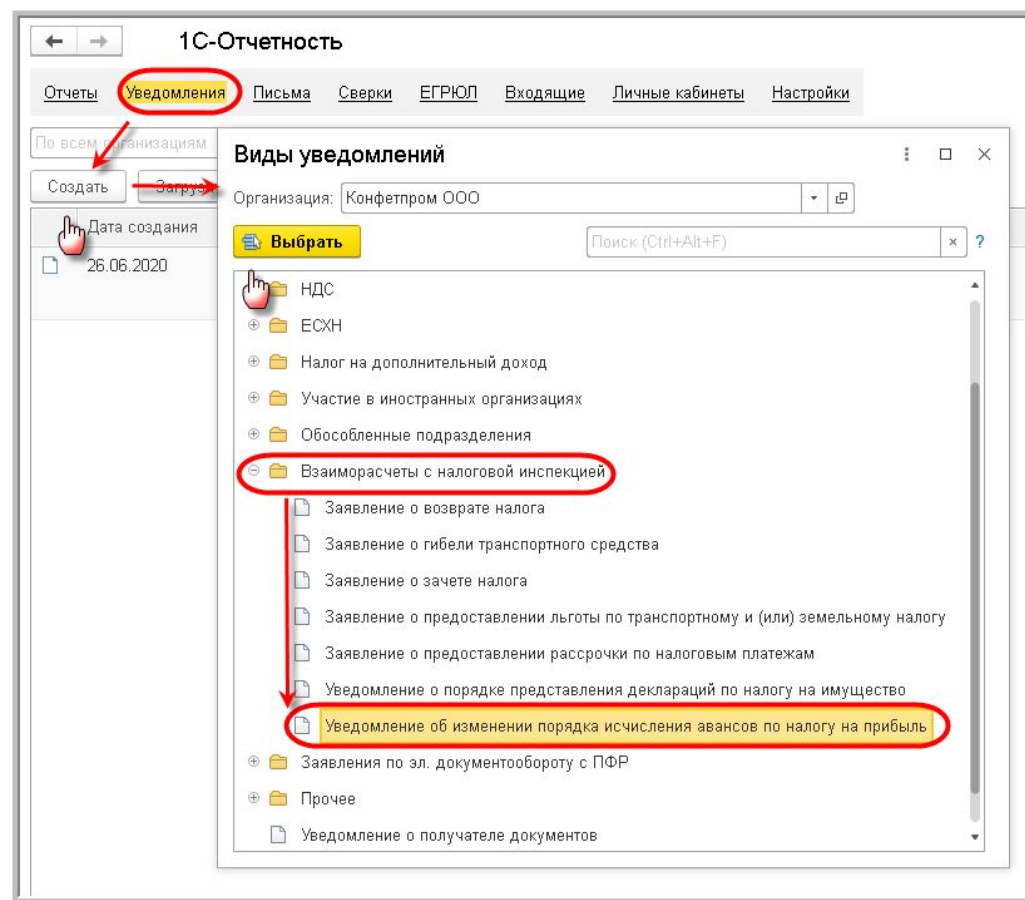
1С-Отчетность

Отчеты Уведомления Письма Сверки ЕГРЮЛ Входящие Личные кабинеты Настройки

По всем организациям

Создать Загру

Дата создания

26.06.2020

Виды уведомлений

Организация: Конфетпром ООО

Выбрать

Поиск (Ctrl+Alt+F)

?

НДС
ЕСХН
Налог на дополнительный доход
Участие в иностранных организациях
Обособленные подразделения
Взаиморасчеты с налоговой инспекцией
Заявление о возврате налога
Заявление о гибели транспортного средства
Заявление о зачете налога
Заявление о предоставлении льготы по транспортному и (или) земельному налогу
Заявление о предоставлении рассрочки по налоговым платежам
Уведомление о порядке представления деклараций по налогу на имущество
Уведомление об изменении порядка исчисления авансов по налогу на прибыль
Заявления по эл. документообороту с ПФР
Прочее
Уведомление о получателе документов